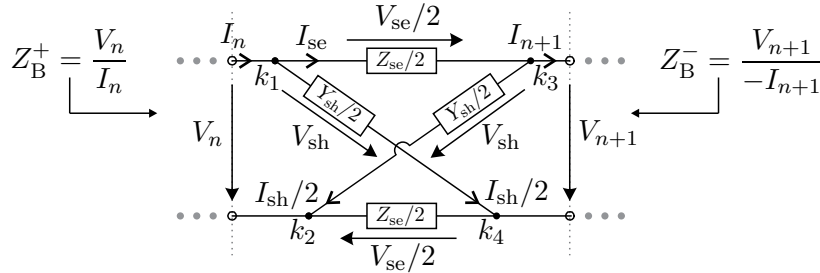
$Z_{\mathrm{B}}^{+} = \frac{V_n}{I_n}$

$I_n$ $I_{\mathrm{se}}$ $V_{\mathrm{se}}/2$ $I_{n+1}$

$Z_{\mathrm{se}}/2$

$k_1$ $k_3$

$Y_{\mathrm{sh}}/2$ $Y_{\mathrm{sh}}/2$

$Z_{\mathrm{B}}^{-} = \frac{V_{n+1}}{-I_{n+1}}$

$V_n$ $V_{\mathrm{sh}}$ $V_{\mathrm{sh}}$ $V_{n+1}$

$I_{\mathrm{sh}}/2$ $I_{\mathrm{sh}}/2$

$Z_{\mathrm{se}}/2$

$k_2$ $k_4$

$V_{\mathrm{se}}/2$